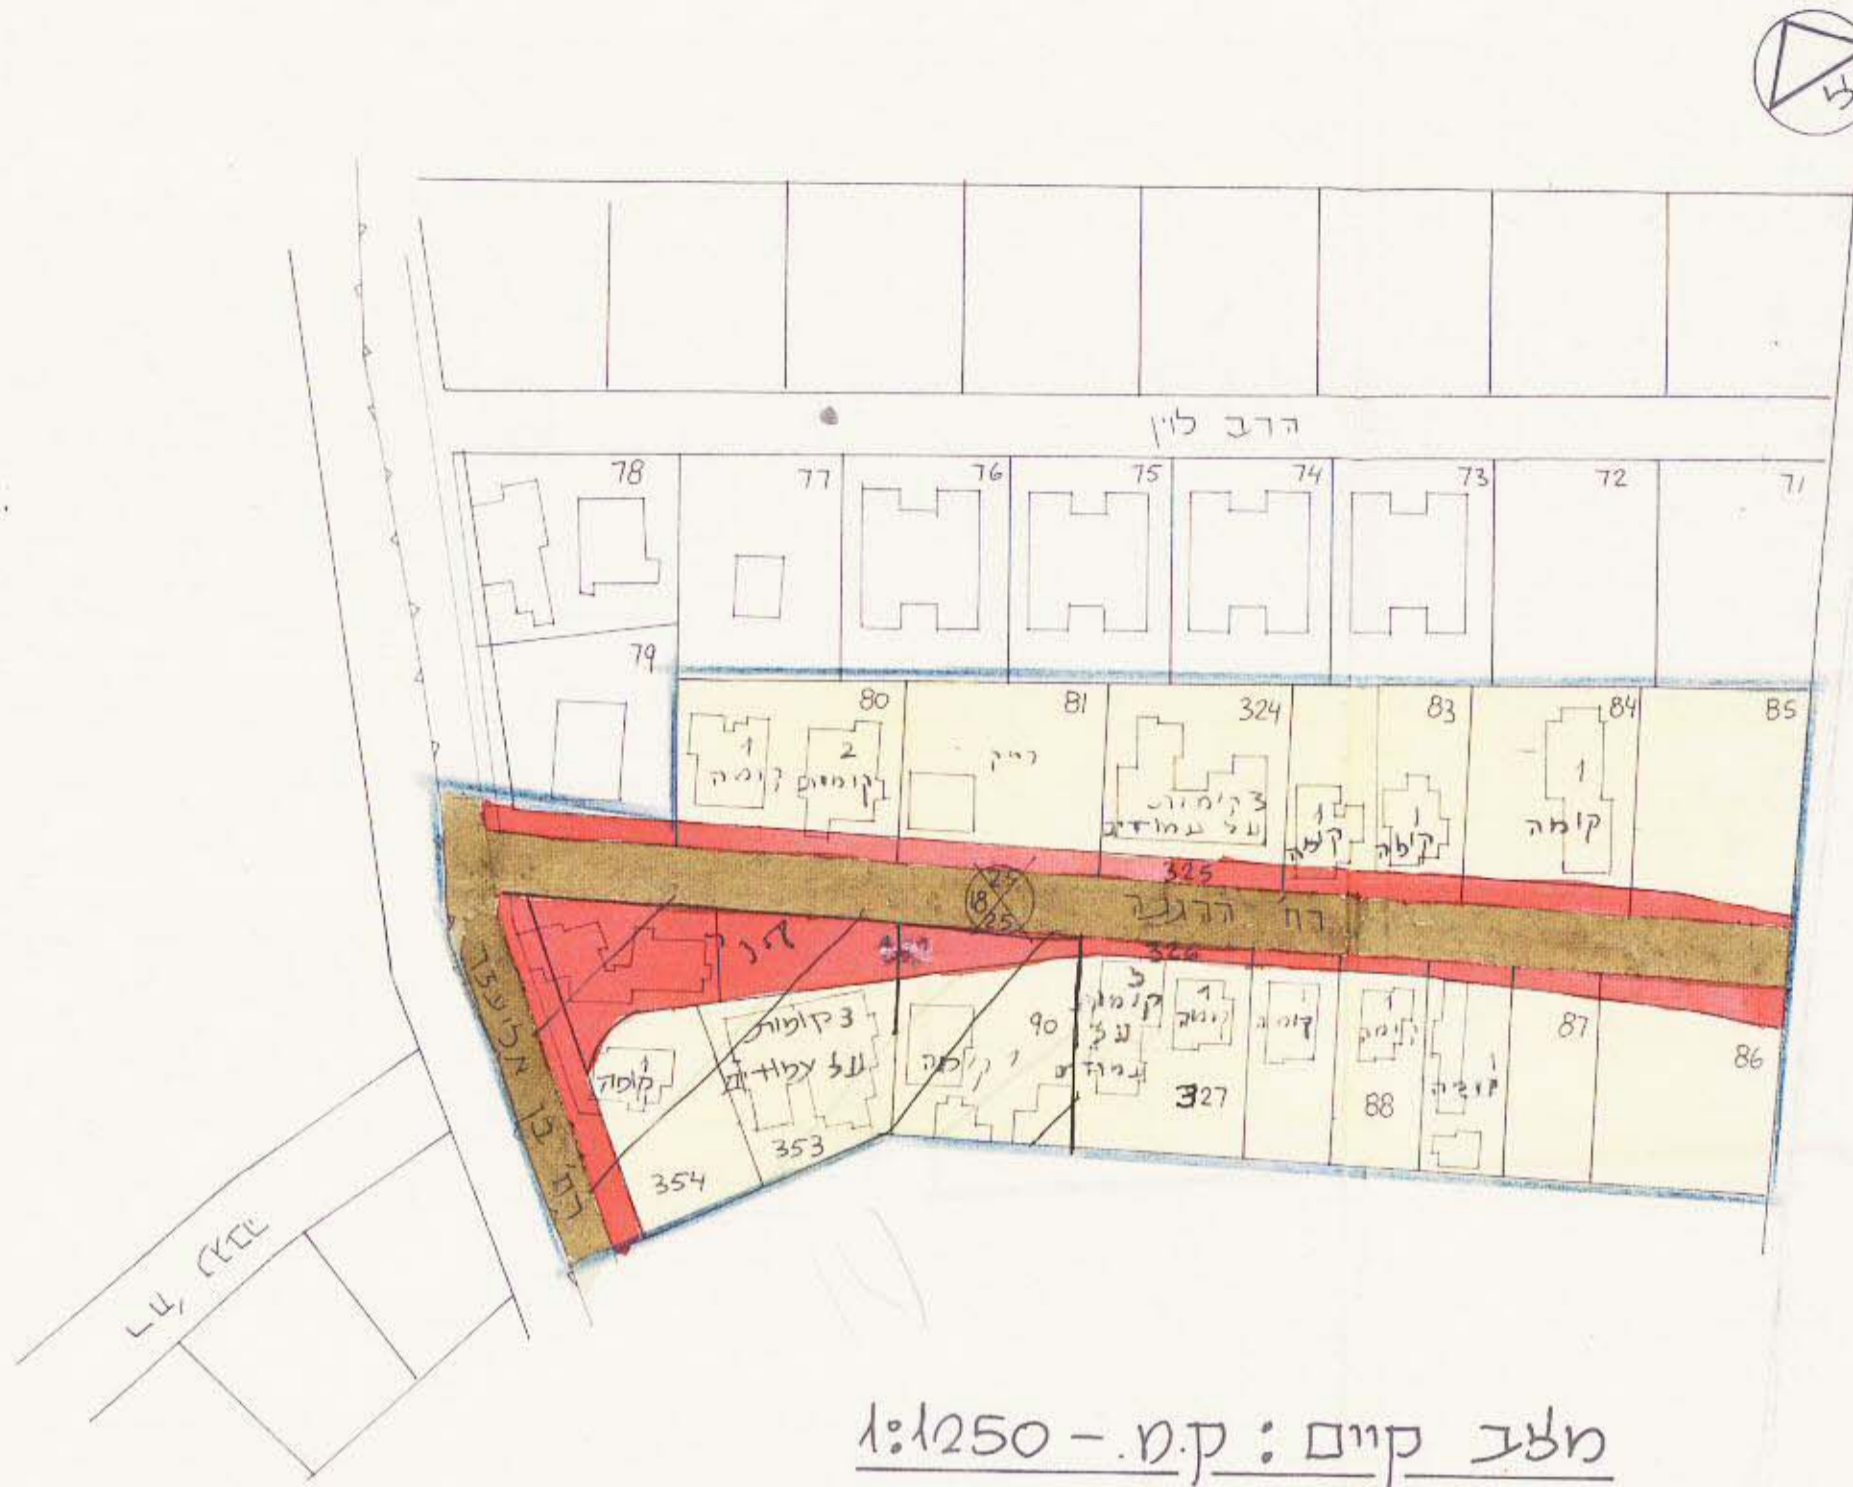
הרב לוין

78
77
76
75
74
73
72
71
79
80
81
324
83
84
85

1 קומה
2 קומות
ריק
3 קומות על עמודים
1 קומה
1 קומה
1 קומה

325
18 25 25
רח' הרגבר
326
דרך

רח' בן אליעזר

1 קומה
3 קומות על עמודים
1 קומה
90
3 קומות על עמודים
1 קומה
1 קומה
1 קומה
1 קומה
87
86
327
88
353
354

רח' רבנו

מצב קיים : קנ.מ. - 1:1250